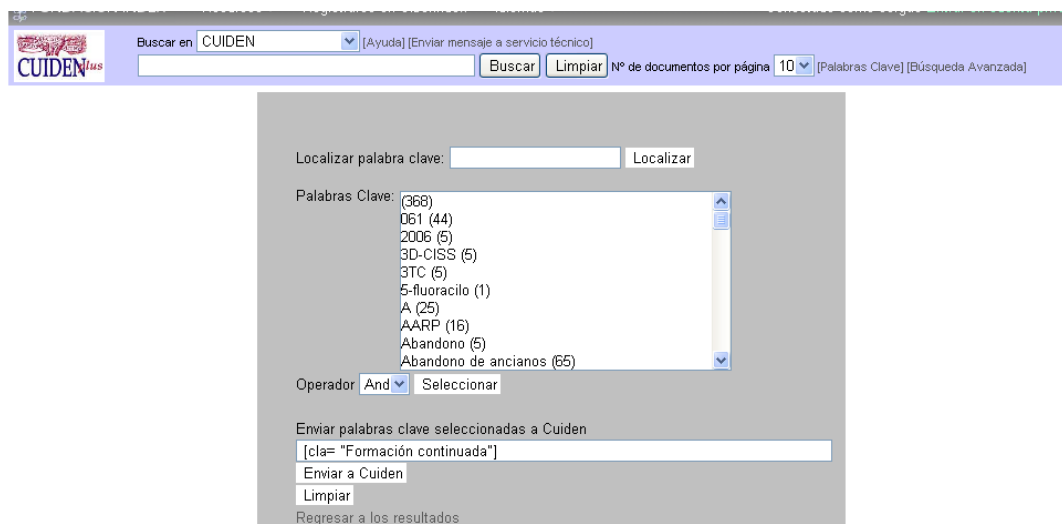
CUIDEN plus

Buscar en CUIDEN [Ayuda] [Enviar mensaje a servicio técnico]

Buscar Limpiar Nº de documentos por página 10 [Palabras Clave] [Búsqueda Avanzada]

Localizar palabra clave: Localizar

Palabras Clave:
(368)
061 (44)
2006 (5)
3D-CISS (5)
3TC (5)
5-fluoracilo (1)
A (25)
AARP (16)
Abandono (5)
Abandono de ancianos (65)

Operador And Seleccionar

Enviar palabras clave seleccionadas a Cuiden

[cla= "Formación continuada"]

Enviar a Cuiden

Limpiar

Regresar a los resultados